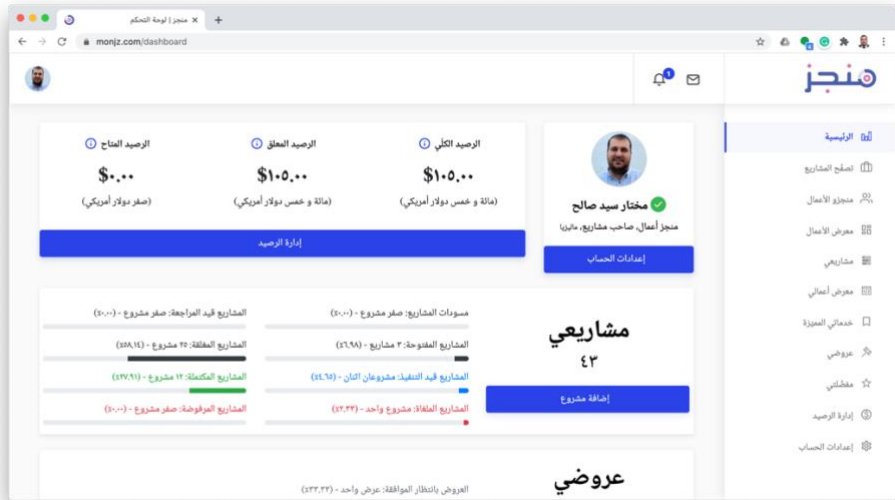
منجز | لوحة التحكم
monjz.com/dashboard

منجز

الرئيسية
تصفح المشاريع
منجزو الأعمال
معرض الأعمال
مشاريعي
معرض أعمالي
خدماتي المميزة
عروضي
مفضلتي
إدارة الرصيد
إعدادات الحساب

مختار سيد صالح
منجز أعمال، صاحب مشاريع، مانيزا
إعدادات الحساب

الرصيد الكلي
$١٠٥.٠٠
(مائة و خمس دولار أمريكي)

الرصيد المعلق
$١٠٥.٠٠
(مائة و خمس دولار أمريكي)

الرصيد المتاح
$٠.٠٠
(صفر دولار أمريكي)

إدارة الرصيد

مشاريعي
٤٣
إضافة مشروع

مسودات المشاريع: صفر مشروع - (٠.٠٠%)
المشاريع قيد المراجعة: صفر مشروع - (٠.٠٠%)
المشاريع المفتوحة: ٣ مشاريع - (٦.٩٨%)
المشاريع المغلقة: ٢٥ مشروع - (٥٨.١٤%)
المشاريع قيد التنفيذ: مشروعان اثنان - (٤.٦٥%)
المشاريع المكتملة: ١٢ مشروع - (٢٧.٩١%)
المشاريع الملغاة: مشروع واحد - (٢.٣٣%)
المشاريع المرفوضة: صفر مشروع - (٠.٠٠%)

عروضي
العروض بانتظار الموافقة: عرض واحد - (٣٣.٣٣%)